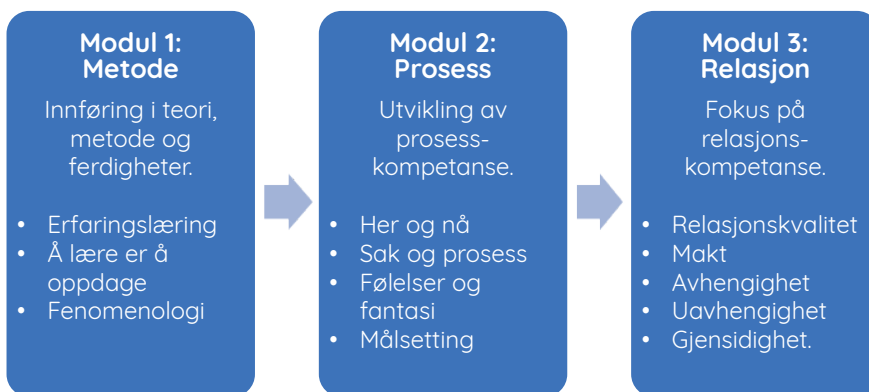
Modul 1:
Metode

Innføring i teori, metode og ferdigheter.

- Erfaringslæring
- Å lære er å oppdage
- Fenomenologi

Modul 2:
Prosess

Utvikling av prosesskompetanse.

- Her og nå
- Sak og prosess
- Følelser og fantasi
- Målsetting

Modul 3:
Relasjon

Fokus på relasjonskompetanse.

- Relasjonskvalitet
- Makt
- Avhengighet
- Uavhengighet
- Gjensidighet.